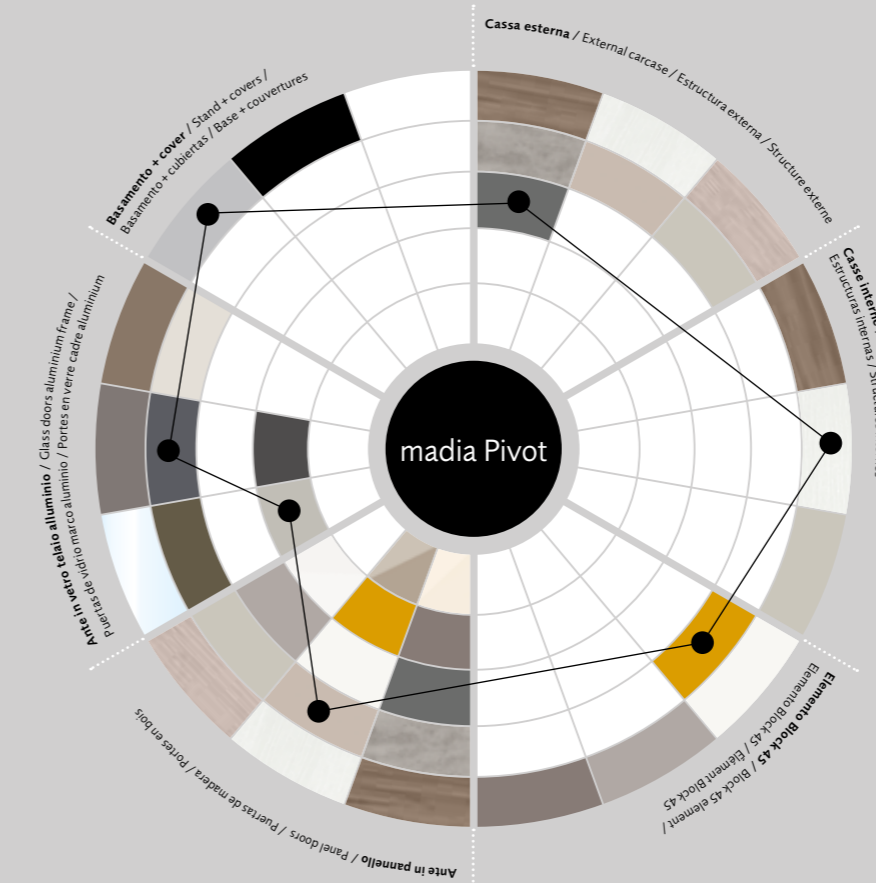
Cassa esterna / External carcase / Estructura externa / Structure externe

Casse interne / Estructuras internas / Structures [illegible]

Elemento Block 45 / Block 45 element / Elemento Block 45 / Élément Block 45

Ante in pannello / Panel doors / Puertas de madera / Portes en bois

Ante in vetro telaio alluminio / Glass doors aluminium frame / Puertas de vidrio marco aluminio / Portes en verre cadre aluminium

Basamento + cover / Stand + covers / Basamento + cubiertas / Base + couvertures

madia Pivot